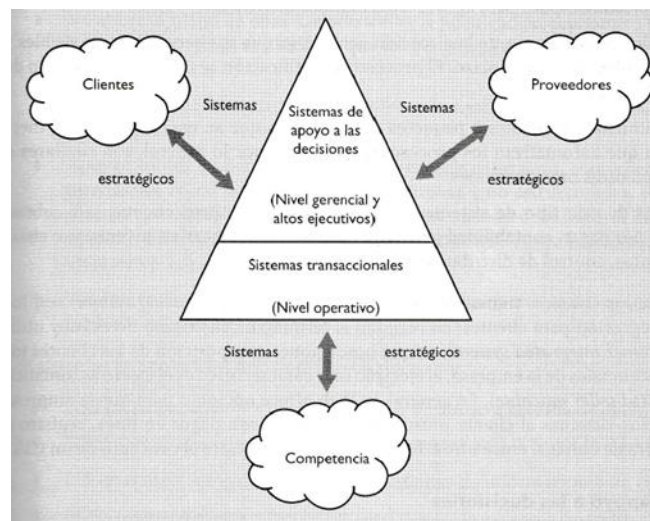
Clientes

Sistemas

estratégicos

Sistemas de apoyo a las decisiones

(Nivel gerencial y altos ejecutivos)

Sistemas

estratégicos

Proveedores

Sistemas transaccionales

(Nivel operativo)

Sistemas

estratégicos

Competencia